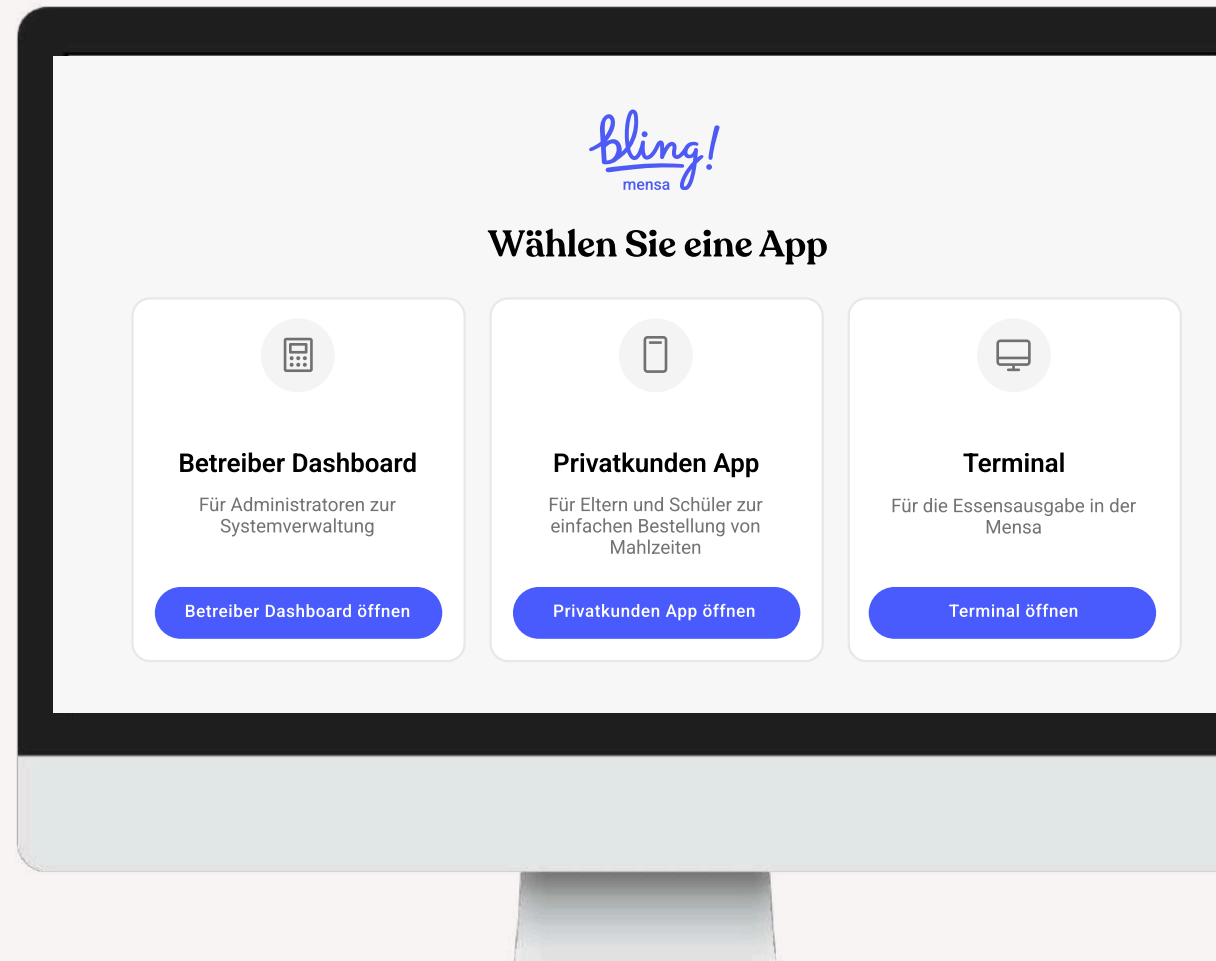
bling!
mensa

Wählen Sie eine App

Betreiber Dashboard

Für Administratoren zur Systemverwaltung

Betreiber Dashboard öffnen

Privatkunden App

Für Eltern und Schüler zur einfachen Bestellung von Mahlzeiten

Privatkunden App öffnen

Terminal

Für die Essensausgabe in der Mensa

Terminal öffnen